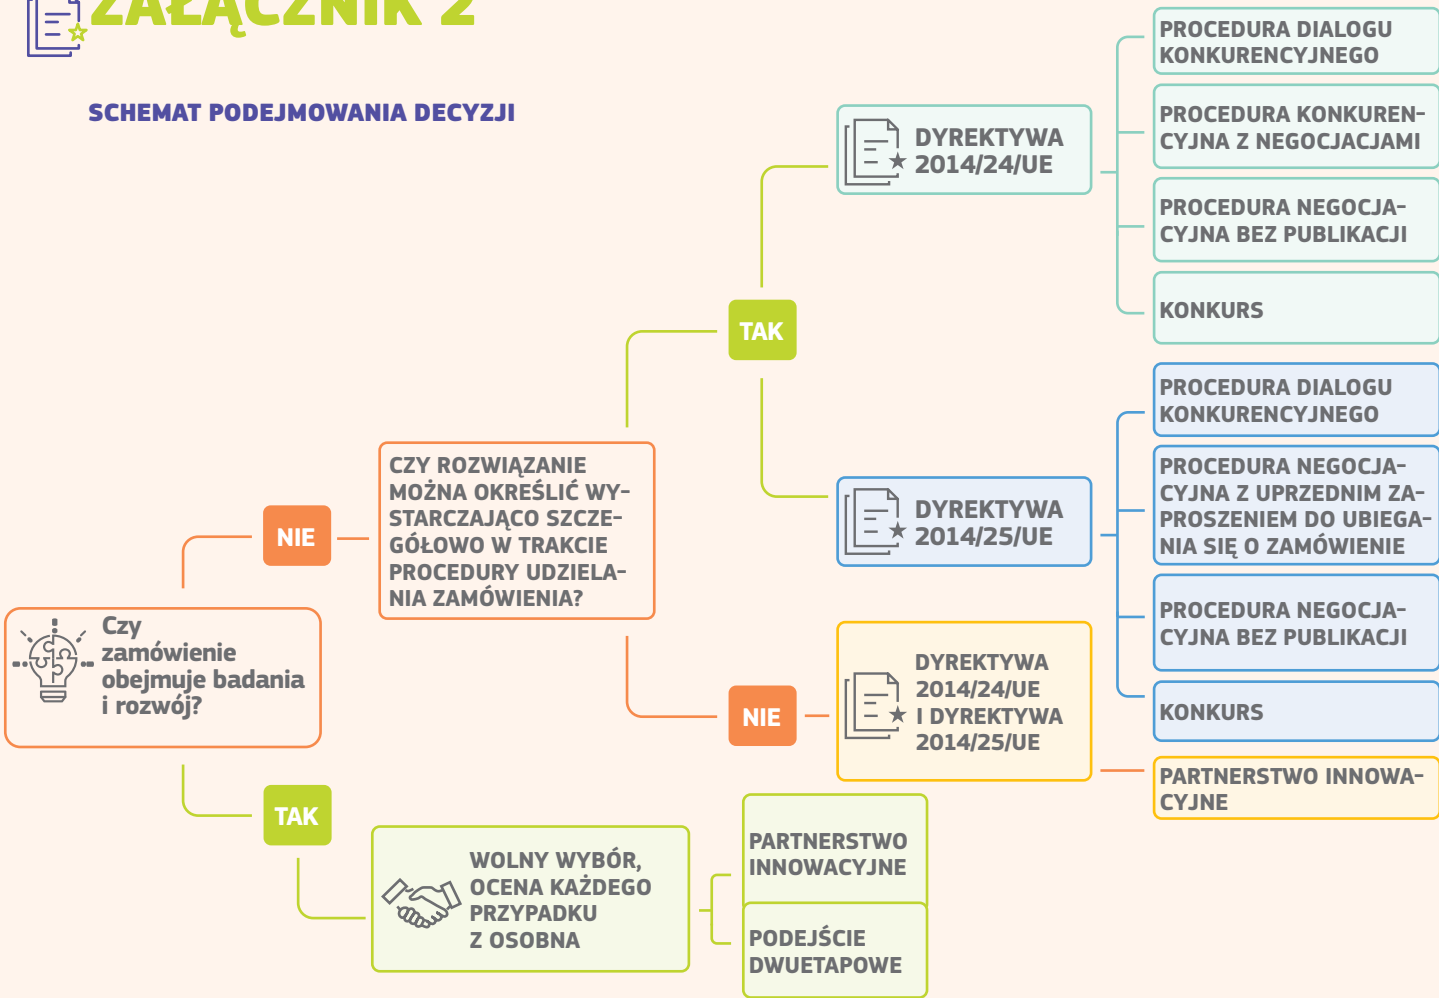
ZAŁĄCZNIK 2

SCHEMAT PODEJMOWANIA DECYZJI

Czy zamówienie obejmuje badania i rozwój?

NIE

CZY ROZWIĄZANIE MOŻNA OKREŚLIĆ WYSTARCZAJĄCO SZCZEGÓŁOWO W TRAKCIE PROCEDURY UDZIELANIA ZAMÓWIENIA?

TAK

DYREKTYWA 2014/24/UE

PROCEDURA DIALOGU KONKURENCYJNEGO

PROCEDURA KONKURENCYJNA Z NEGOCJACJAMI

PROCEDURA NEGOCJACYJNA BEZ PUBLIKACJI

KONKURS

DYREKTYWA 2014/25/UE

PROCEDURA DIALOGU KONKURENCYJNEGO

PROCEDURA NEGOCJACYJNA Z UPRZEDNIM ZAPROSZENIEM DO UBIEGANIA SIĘ O ZAMÓWIENIE

PROCEDURA NEGOCJACYJNA BEZ PUBLIKACJI

KONKURS

NIE

DYREKTYWA 2014/24/UE I DYREKTYWA 2014/25/UE

PARTNERSTWO INNOWACYJNE

TAK

WOLNY WYBÓR, OCENA KAŻDEGO PRZYPADKU Z OSOBNA

PARTNERSTWO INNOWACYJNE

PODEJŚCIE DWUETAPOWE